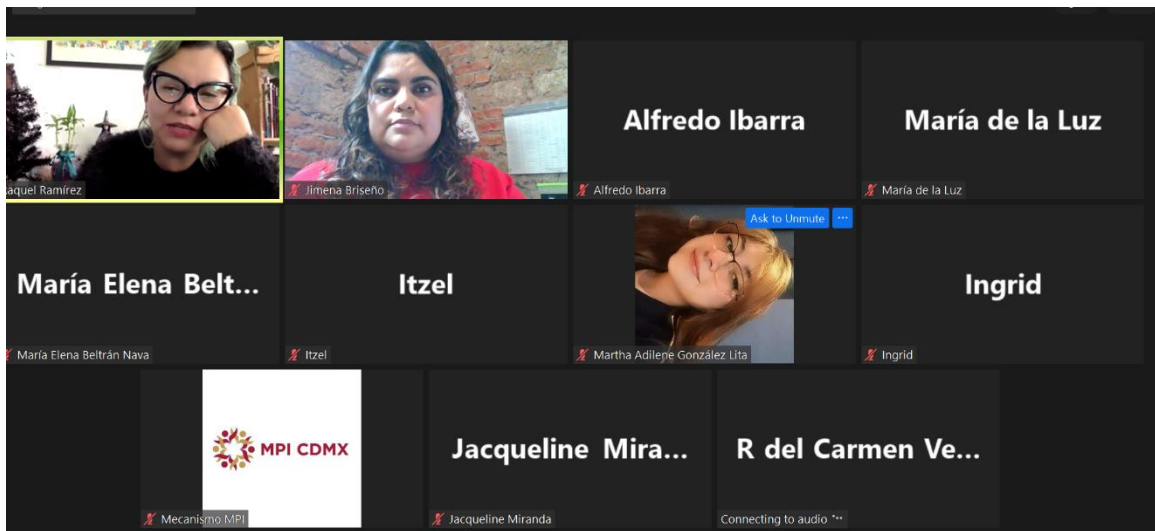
aquel Ramírez

Jimena Briseño

Alfredo Ibarra

Alfredo Ibarra

María de la Luz

María de la Luz

María Elena Belt...

María Elena Beltrán Nava

Itzel

Itzel

Ask to Unmute

...

Martha Adilene González Lita

Ingrid

Ingrid

MPI CDMX

Mecanismo MPI

Jacqueline Mira...

Jacqueline Miranda

R del Carmen Ve...

Connecting to audio ...